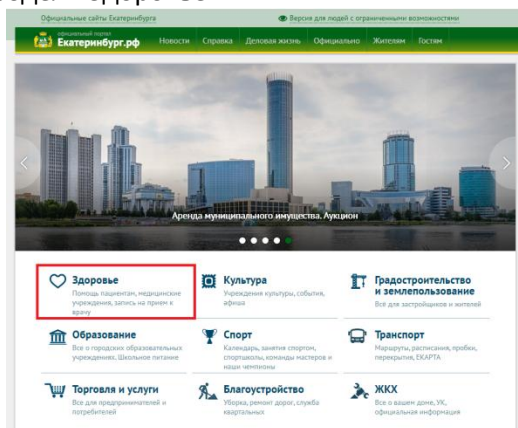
Официальные сайты Екатеринбурга
Версия для людей с ограниченными возможностями

официальный портал
Екатеринбург.рф
Новости Справка Деловая жизнь Официально Жителям Гостям

Аренда муниципального имущества. Аукцион

Здоровье
Помощь пациентам, медицинские учреждения, запись на прием к врачу

Культура
Учреждения культуры, события, афиша

Градостроительство и землепользование
Все для застройщиков и жителей

Образование
Все о городских образовательных учреждениях, Школьное питание

Спорт
Календарь, занятия спортом, спортшколы, команды мастеров и наши чемпионы

Транспорт
Маршруты, расписания, пробки, перекрытия, ЕКАРТА

Торговля и услуги
Все для предпринимателей и потребителей

Благоустройство
Уборка, ремонт дорог, служба квартальных

ЖКХ
Все о вашем доме, УК, официальная информация